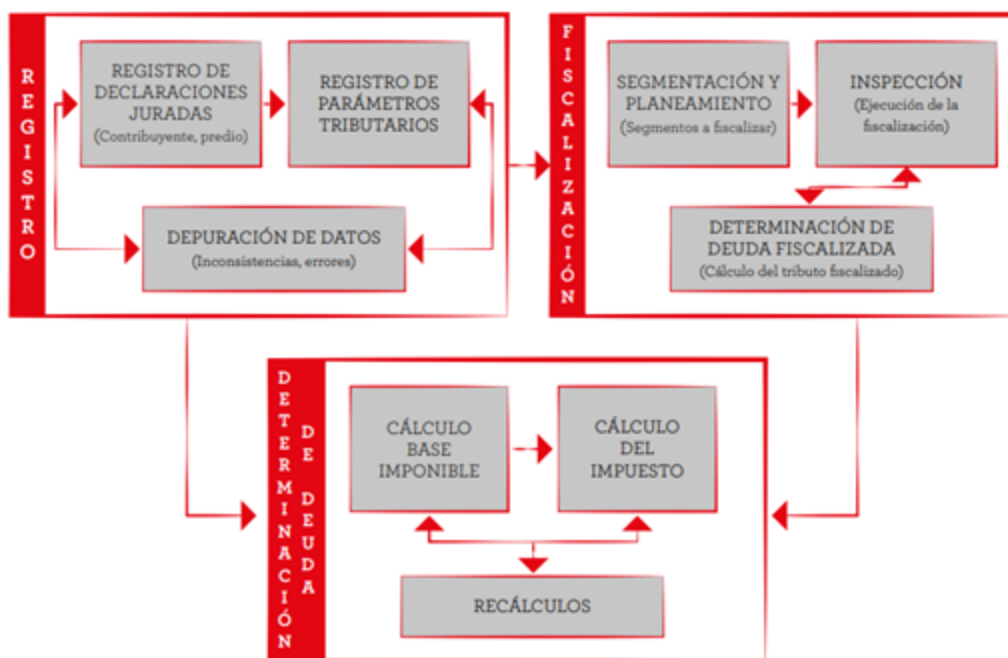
REGISTRO

REGISTRO DE DECLARACIONES JURADAS
(Contribuyente, predio)

REGISTRO DE PARÁMETROS TRIBUTARIOS

DEPURACIÓN DE DATOS
(Inconsistencias, errores)

FISCALIZACIÓN

SEGMENTACIÓN Y PLANEAMIENTO
(Segmentos a fiscalizar)

INSPECCIÓN
(Ejecución de la fiscalización)

DETERMINACIÓN DE DEUDA FISCALIZADA
(Cálculo del tributo fiscalizado)

DETERMINACIÓN DE DEUDA

CÁLCULO BASE IMPONIBLE

CÁLCULO DEL IMPUESTO

RECÁLCULOS